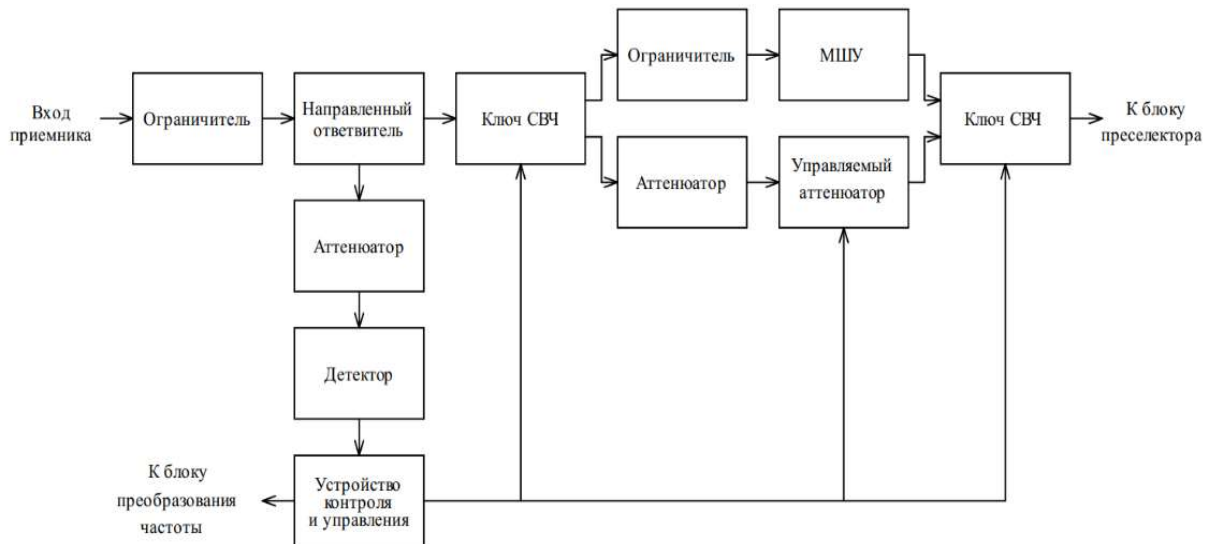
Вход приемника

Ограничитель

Направленный ответвитель

Ключ СВЧ

Ограничитель

МШУ

Аттенюатор

Управляемый аттенюатор

Ключ СВЧ

К блоку преселектора

Аттенюатор

Детектор

К блоку преобразования частоты

Устройство контроля и управления